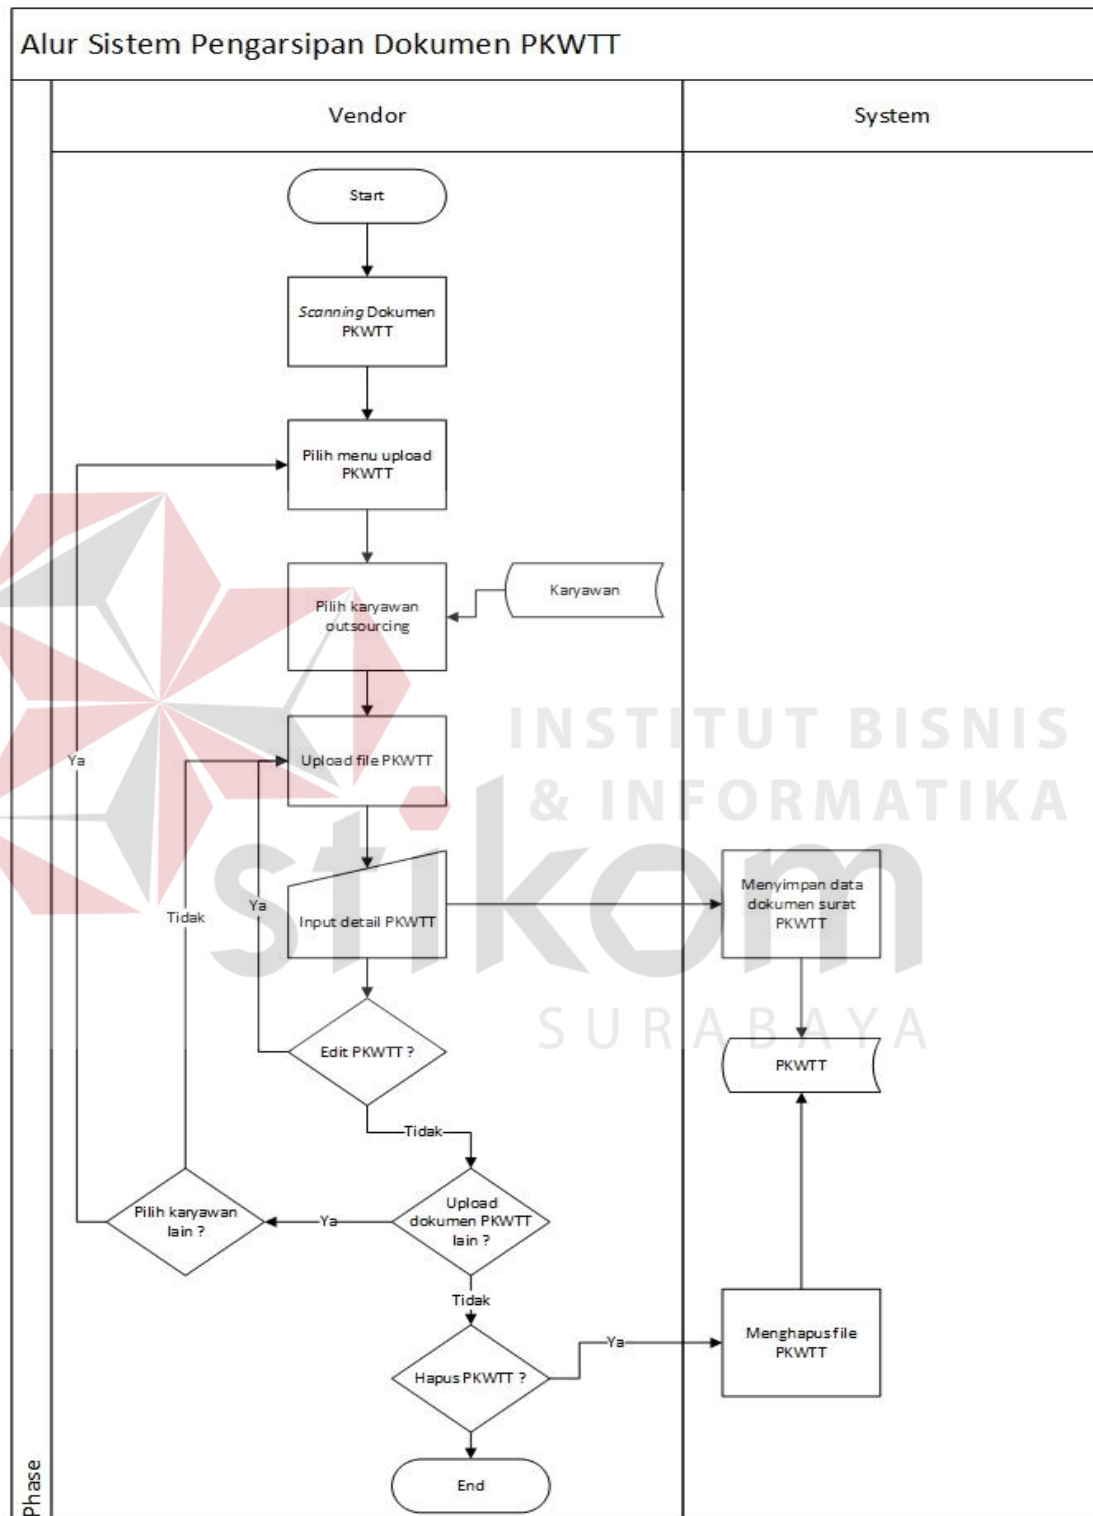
Alur Sistem Pengarsipan Dokumen PKWTT

Phase

Vendor

System

Start

Scanning Dokumen PKWTT

Pilih menu upload PKWTT

Pilih karyawan outsourcing

Karyawan

Upload file PKWTT

Ya

Ya

Tidak

Input detail PKWTT

Menyimpan data dokumen surat PKWTT

Edit PKWTT ?

PKWTT

Tidak

Pilih karyawan lain ?

Ya

Upload dokumen PKWTT lain ?

Tidak

Hapus PKWTT ?

Ya

Menghapus file PKWTT

End

INSTITUT BISNIS & INFORMATIKA

stikom

SURABAYA